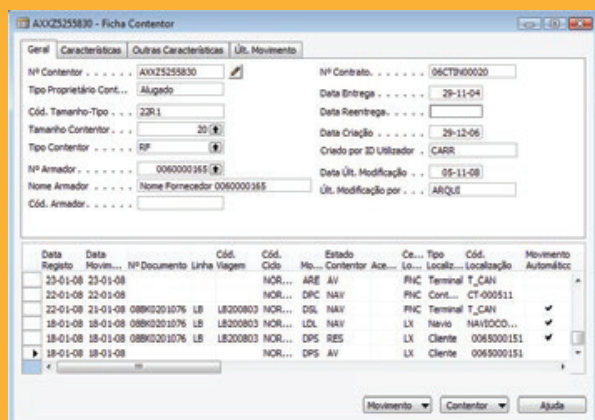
AXXZ5255830 - Ficha Contentor

Geral | Características | Outras Características | Últ. Movimento

Nº Contentor . . . . . . AXXZ5255830
Tipo Proprietário Cont... Alugado
Cód. Tamanho-Tipo . . . 22R1
Tamanho Contentor . . . 20
Tipo Contentor . . . . . RF
Nº Armador . . . . . . . 0060000165
Nome Armador . . . . . Nome Fornecedor 0060000165
Cód. Armador. . . . . .

Nº Contrato. . . . . . . 06CTIN00020
Data Entrega . . . . . . 29-11-04
Data Reentrega. . . . . .
Data Criação . . . . . . 29-12-06
Criado por ID Utilizador . CARR
Data Últ. Modificação . . 05-11-08
Últ. Modificação por . . . ARQUI

| Data Registo | Data Movim... | Nº Documento | Linha | Cód. Viagem | Cód. Ciclo | Mo... | Estado Contentor | Ace... | Ce... Lo... | Tipo Localiz... | Cód. Localização | Movimento Automático |
|---|---|---|---|---|---|---|---|---|---|---|---|---|
| 23-01-08 | 23-01-08 | | | | NOR... | ARE | AV | | FNC | Terminal | T_CAN | |
| 22-01-08 | 22-01-08 | | | | NOR... | DPC | NAV | | FNC | Cont... | CT-000511 | |
| 22-01-08 | 21-01-08 | 08BK0201076 | LB | LB200803 | NOR... | DSL | NAV | | FNC | Terminal | T_CAN | ✔ |
| 18-01-08 | 18-01-08 | 08BK0201076 | LB | LB200803 | NOR... | LDL | NAV | | LX | Navio | NAVIOCO... | ✔ |
| 18-01-08 | 18-01-08 | 08BK0201076 | LB | LB200803 | NOR... | DPS | RES | | LX | Cliente | 0065000151 | ✔ |
| 18-01-08 | 18-01-08 | | | | NOR... | DPS | AV | | LX | Cliente | 0065000151 | |

Movimento ▼ | Contentor ▼ | Ajuda